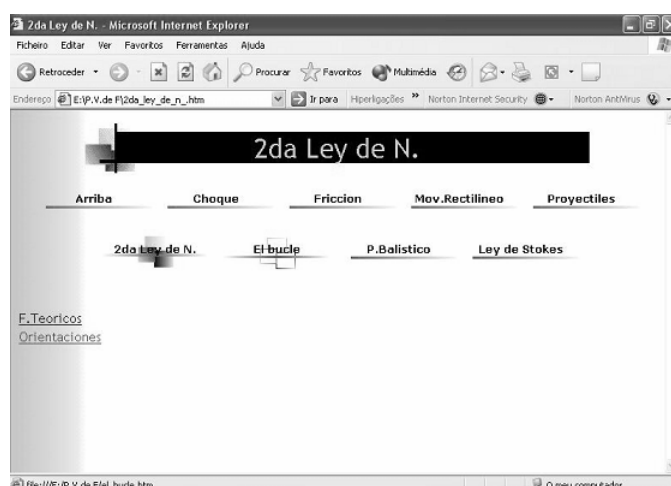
2da Ley de N. - Microsoft Internet Explorer

Ficheiro Editar Ver Favoritos Ferramentas Ajuda

Retroceder Procurar Favoritos Multimédia

Endereço E:\P.V.de F\2da_ley_de_n_.htm Ir para Hiperligações » Norton Internet Security Norton AntiVirus

2da Ley de N.

Arriba Choque Friccion Mov.Rectilineo Proyectiles

2da Ley de N. El bucle P.Balistico Ley de Stokes

F.Teoricos
Orientaciones

file:///E:/P.V.de F/el_bucle.htm O meu computador